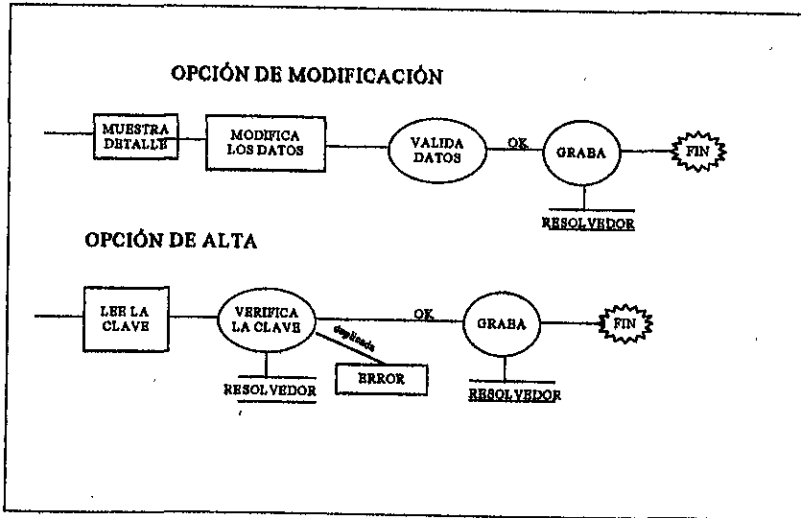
OPCIÓN DE MODIFICACIÓN

MUESTRA DETALLE

MODIFICA LOS DATOS

VALIDA DATOS

OK

GRABA

FIN

RESOLVEDOR

OPCIÓN DE ALTA

LEE LA CLAVE

VERIFICA LA CLAVE

duplicada

OK

GRABA

FIN

RESOLVEDOR

ERROR

RESOLVEDOR